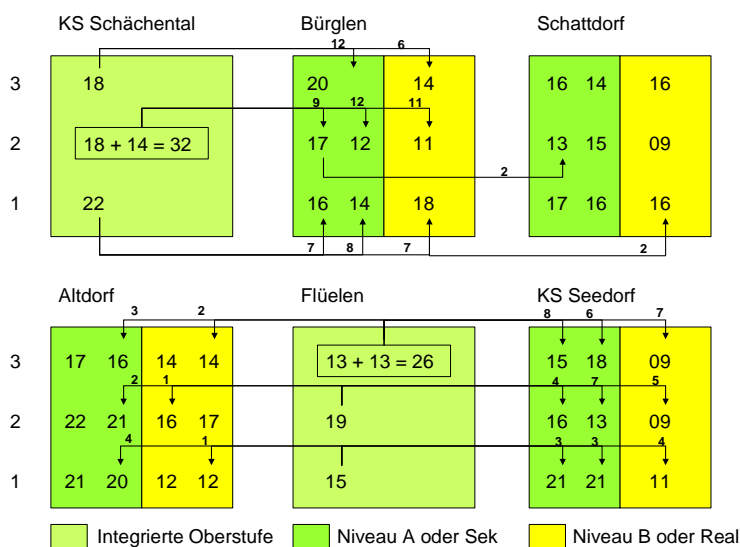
KS Schächental

Bürglen

Schattdorf

12 6

3

18

20

14

16 14

16

9 12 11

2

18 + 14 = 32

17 12

11

13 15

09

2

1

22

16 14

18

17 16

16

7 8 7 2

Altdorf

Flüelen

KS Seedorf

3 2

8 6 7

3

17 16

14 14

13 + 13 = 26

15 18

09

2 1

4 7 5

2

22 21

16 17

19

16 13

09

4 1

3 3 4

1

21 20

12 12

15

21 21

11

Integrierte Oberstufe

Niveau A oder Sek

Niveau B oder Real